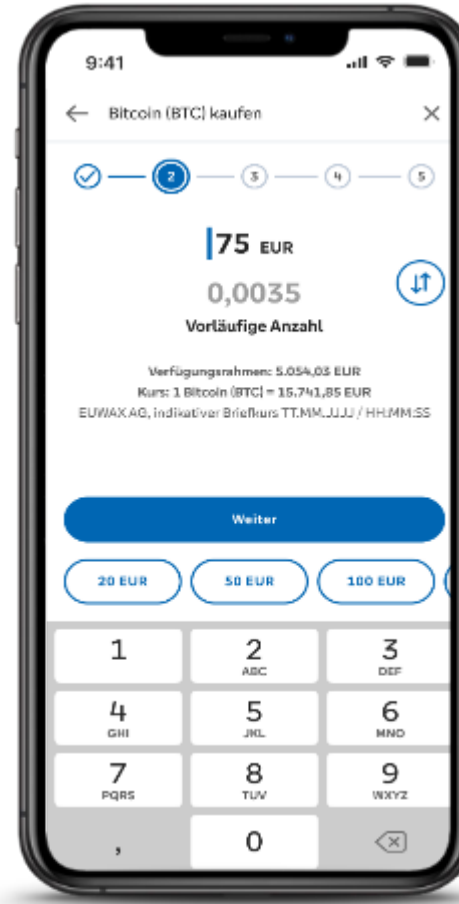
9:41

Bitcoin (BTC) kaufen

2 3 4 5

75 EUR

0,0035

Vorläufige Anzahl

Verfügungsrahmen: 5.054,03 EUR
Kurs: 1 Bitcoin (BTC) = 15.741,85 EUR
EUWAX AG, indikativer Briefkurs TT.MM.JJJJ / HH:MM:SS

Weiter

20 EUR
50 EUR
100 EUR

1
2 ABC
3 DEF
4 GHI
5 JKL
6 MNO
7 PQRS
8 TUV
9 WXYZ
,
0